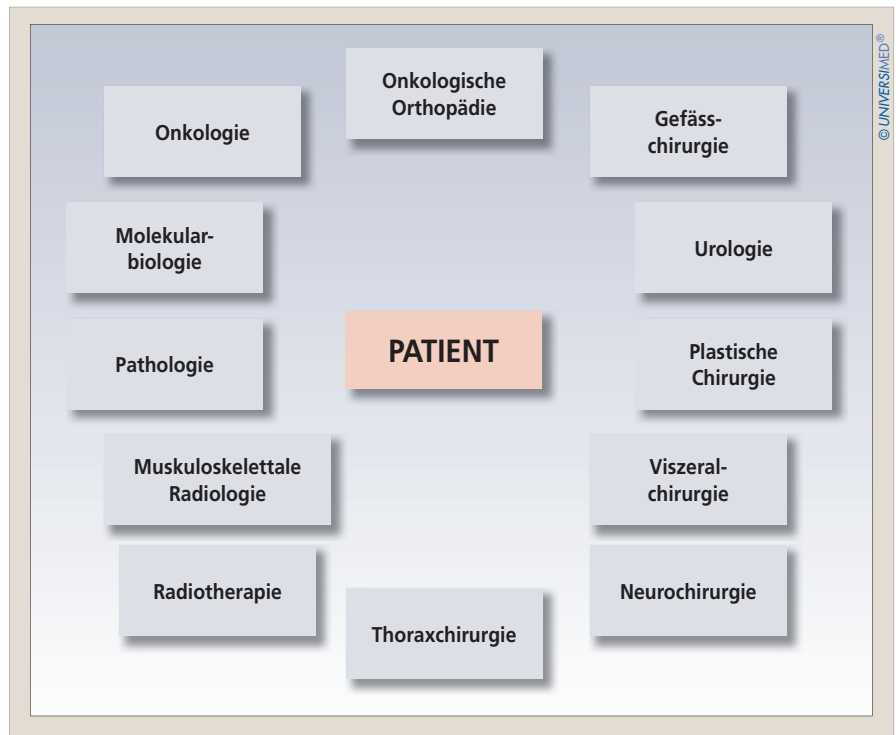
Onkologische Orthopädie

Onkologie

Gefässchirurgie

© UNIVERSIMED®

Molekularbiologie

Urologie

PATIENT

Pathologie

Plastische Chirurgie

Muskuloskelettale Radiologie

Viszeralchirurgie

Radiotherapie

Neurochirurgie

Thoraxchirurgie